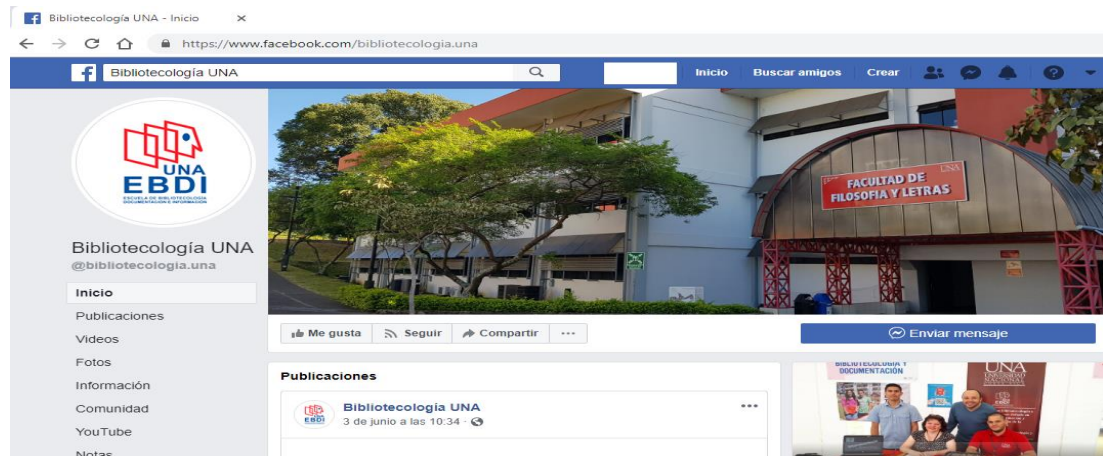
Bibliotecología UNA - Inicio ×

https://www.facebook.com/bibliotecologia.una

Bibliotecología UNA

Inicio Buscar amigos Crear

UNA
EBDI
ESCUELA DE BIBLIOTECOLOGÍA DOCUMENTACIÓN E INFORMACIÓN

Bibliotecología UNA
@bibliotecologia.una

Inicio
Publicaciones
Videos
Fotos
Información
Comunidad
YouTube
Notas

FACULTAD DE FILOSOFIA Y LETRAS
UNA

Me gusta Seguir Compartir ···

Enviar mensaje

Publicaciones

Bibliotecología UNA
3 de junio a las 10:34 ·

BIBLIOTECOLOGÍA Y DOCUMENTACIÓN
UNA
UNIVERSIDAD NACIONAL